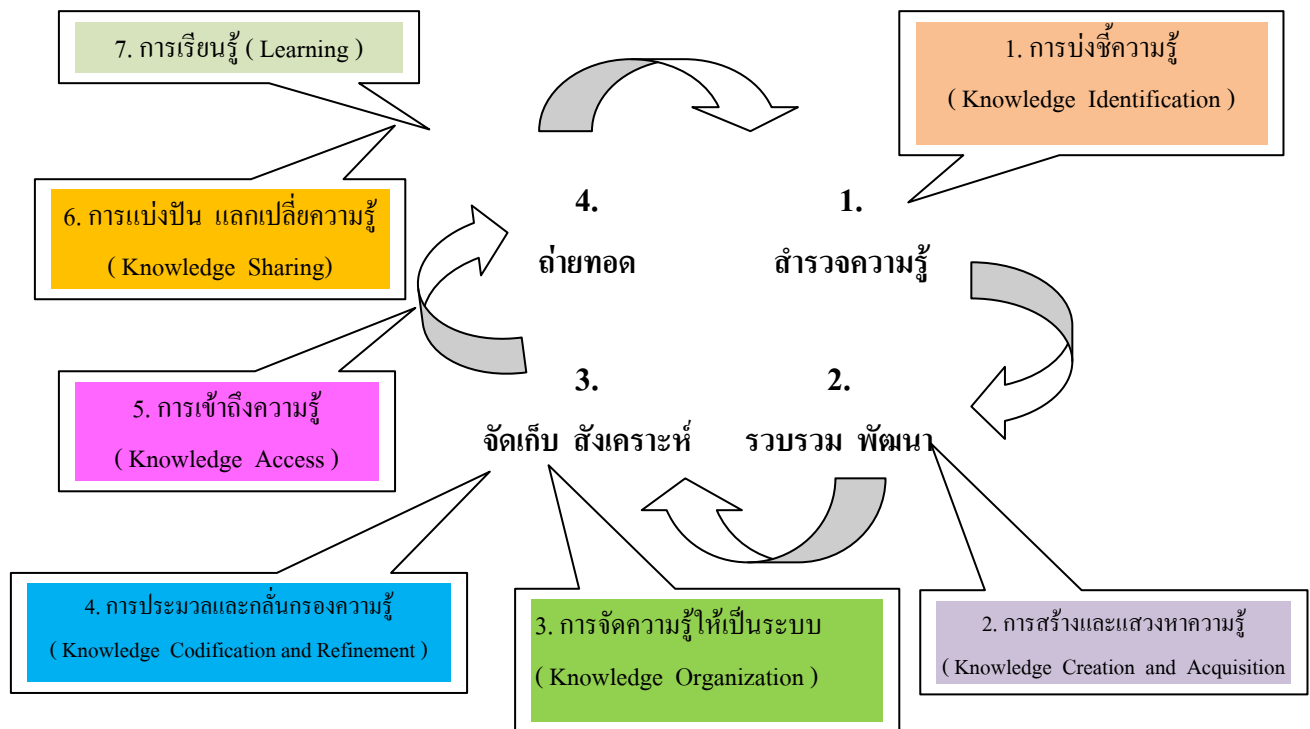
7. การเรียนรู้ ( Learning )

1. การบ่งชี้ความรู้

( Knowledge Identification )

4.

ถ่ายทอด

1.

สำรวจความรู้

6. การแบ่งปัน แลกเปลี่ยนความรู้

( Knowledge Sharing)

3.

จัดเก็บ สังเคราะห์

2.

รวบรวม พัฒนา

5. การเข้าถึงความรู้

( Knowledge Access )

4. การประมวลและกลั่นกรองความรู้

( Knowledge Codification and Refinement )

3. การจัดความรู้ให้เป็นระบบ

( Knowledge Organization )

2. การสร้างและแสวงหาความรู้

( Knowledge Creation and Acquisition